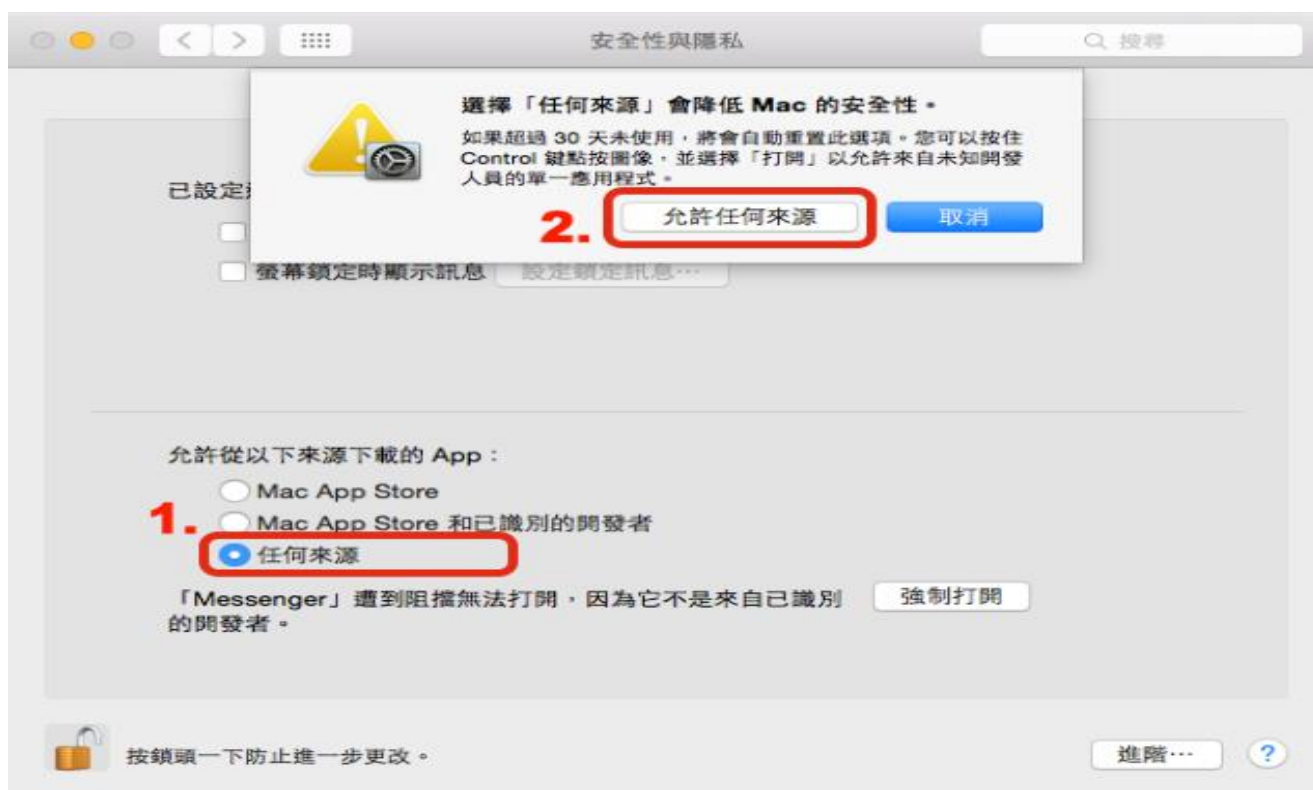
安全性與隱私

搜尋

選擇「任何來源」會降低 Mac 的安全性。

如果超過 30 天未使用，將會自動重置此選項。您可以按住 Control 鍵點按圖像，並選擇「打開」以允許來自未知開發人員的單一應用程式。

2.

允許任何來源

取消

已設定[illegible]

螢幕鎖定時顯示訊息

設定鎖定訊息⋯

允許從以下來源下載的 App：

Mac App Store

1.

Mac App Store 和已識別的開發者

任何來源

「Messenger」遭到阻擋無法打開，因為它不是來自已識別的開發者。

強制打開

按鎖頭一下防止進一步更改。

進階⋯

?